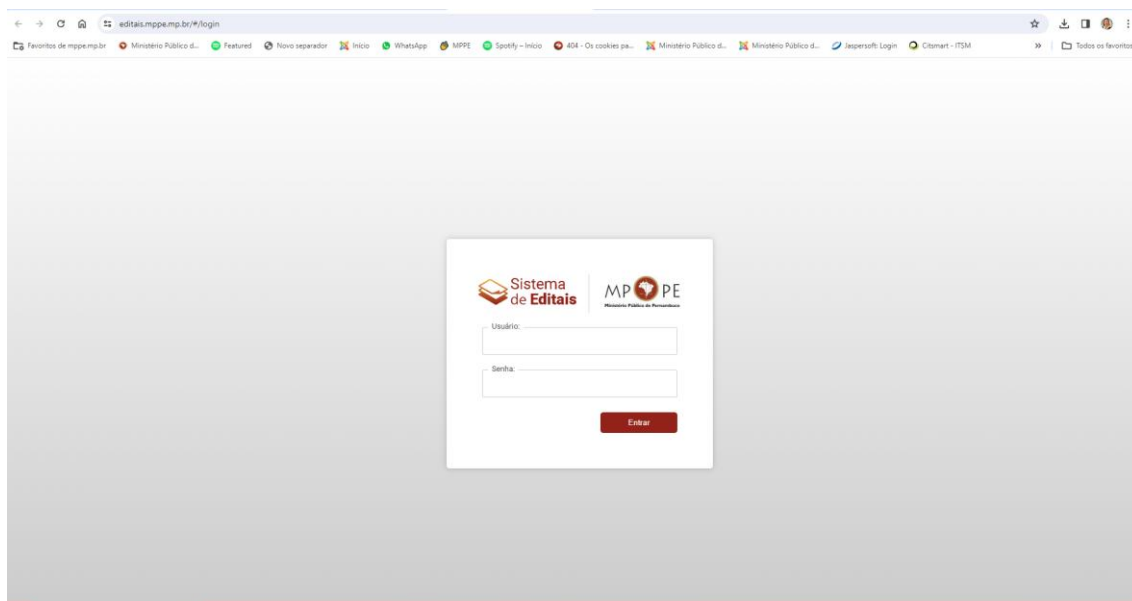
editais.mppe.mp.br/#/login

Favoritos de mppe.mp.br  Ministério Público d...  Featured  Novo separador  Início  WhatsApp  MPPE  Spotify – Início  404 - Os cookies pa...  Ministério Público d...  Ministério Público d...  Jaspersoft: Login  Citsmart - ITSM  »  Todos os favoritos

Sistema de Editais

MP PE
Ministério Público de Pernambuco

Usuário:

Senha:

Entrar